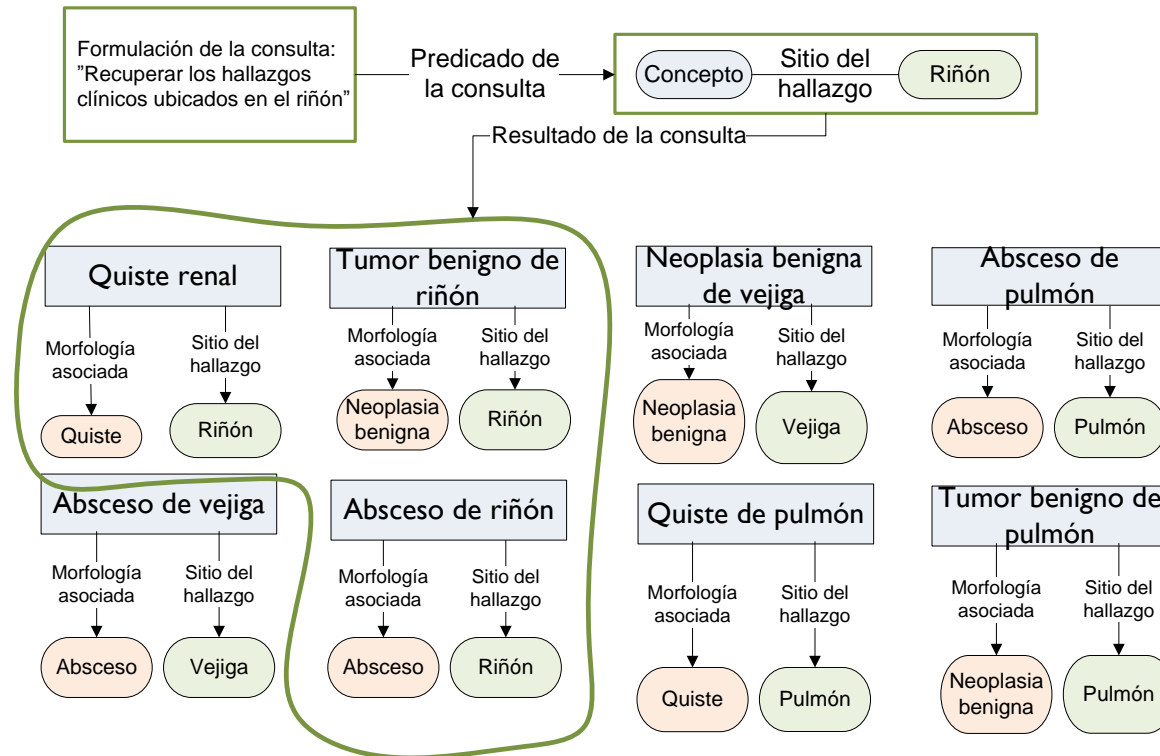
Formulación de la consulta: ”Recuperar los hallazgos clínicos ubicados en el riñón”

Predicado de la consulta

Concepto

Sitio del hallazgo

Riñón

Resultado de la consulta

Quiste renal

Morfología asociada

Sitio del hallazgo

Quiste

Riñón

Tumor benigno de riñón

Morfología asociada

Sitio del hallazgo

Neoplasia benigna

Riñón

Neoplasia benigna de vejiga

Morfología asociada

Sitio del hallazgo

Neoplasia benigna

Vejiga

Absceso de pulmón

Morfología asociada

Sitio del hallazgo

Absceso

Pulmón

Absceso de vejiga

Morfología asociada

Sitio del hallazgo

Absceso

Vejiga

Absceso de riñón

Morfología asociada

Sitio del hallazgo

Absceso

Riñón

Quiste de pulmón

Morfología asociada

Sitio del hallazgo

Quiste

Pulmón

Tumor benigno de pulmón

Morfología asociada

Sitio del hallazgo

Neoplasia benigna

Pulmón